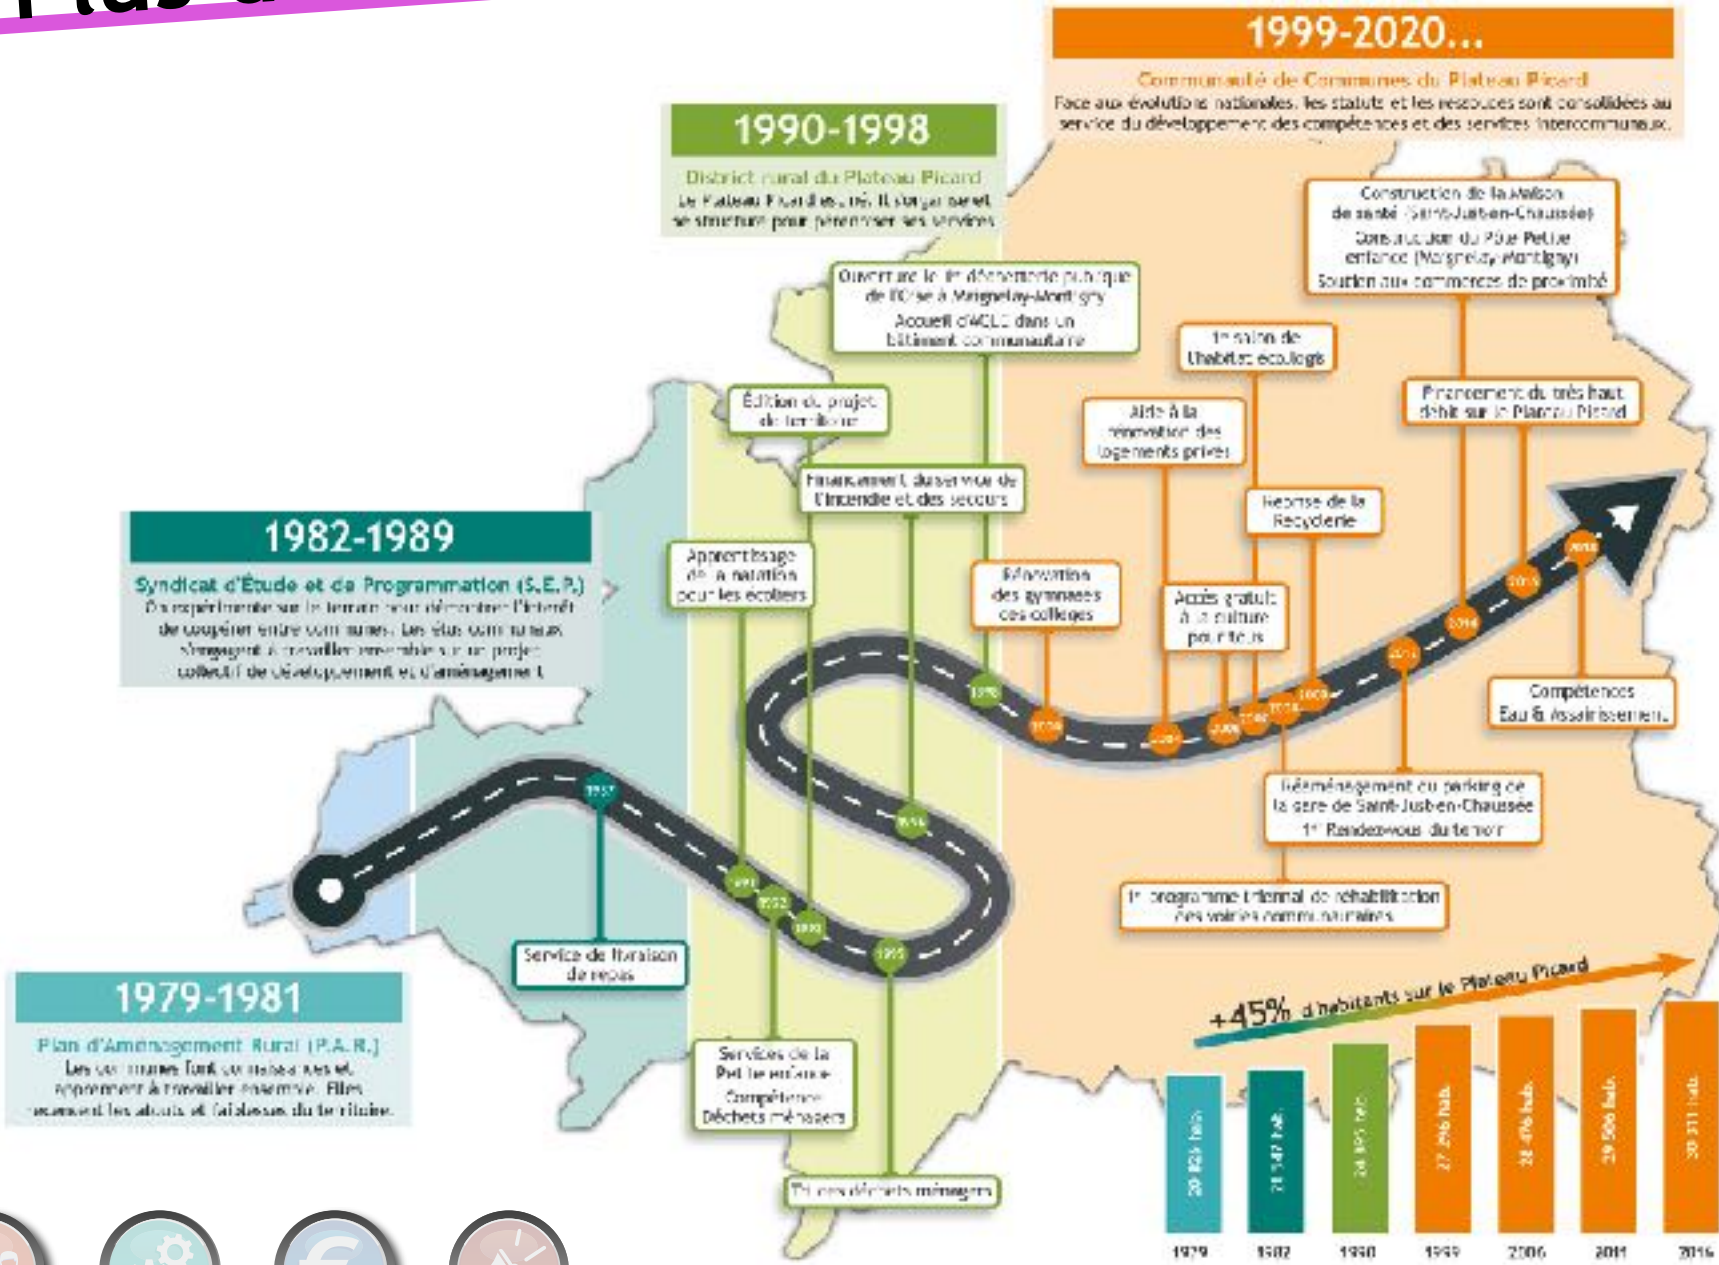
1999-2020...

Communauté de Communes du Plateau Picard
Face aux évolutions nationales, les statuts et les ressources sont consolidées au service du développement des compétences et des services intercommunaux.

1990-1998

District rural du Plateau Picard
Le Plateau Picard est né. Il s'organise et se structure pour pérenniser ses services.

1982-1989

Syndicat d'Étude et de Programmation (S.E.P.)
On expérimente sur le terrain pour démontrer l'intérêt de coopérer entre communes. Les élus communaux s'engagent à travailler ensemble sur un projet collectif de développement et d'aménagement.

1979-1981

Plan d'Aménagement Rural (P.A.R.)
Les communes font connaissances et apprennent à travailler ensemble. Elles recensent les atouts et faiblesses du territoire.

Construction de la Maison de santé (Saint-Just-en-Chaussée)
Construction du Pôle Petite enfance (Maignelay-Montigny)
Soutien aux commerces de proximité

Ouverture de la déchetterie publique de l'Oise à Maignelay-Montigny
Accueil d'ACLC dans un bâtiment communautaire

1er salon de l'habitat écologique

Financement du très haut débit sur le Plateau Picard

Édition du projet de territoire

Aide à la rénovation des logements privés

Financement du service de l'incendie et des secours

Reprise de la Recyclerie

Apprentissage de la natation pour les écoliers

Rénovation des gymnases des collèges

Accès gratuit à la culture pour tous

Compétences Eau & Assainissement

Déménagement du parking de la gare de Saint-Just-en-Chaussée
1er Rendez-vous du terroir

1er programme triennal de réhabilitation des voiries communautaires

Service de livraison de repas

Services de la Petite enfance
Compétence Déchets ménagers

Tri des déchets ménagers

+45% d'habitants sur le Plateau Picard

20 824 hab. | 21 547 hab. | 24 595 hab. | 27 296 hab. | 28 476 hab. | 29 566 hab. | 30 311 hab.

1979 | 1982 | 1990 | 1999 | 2006 | 2011 | 2016